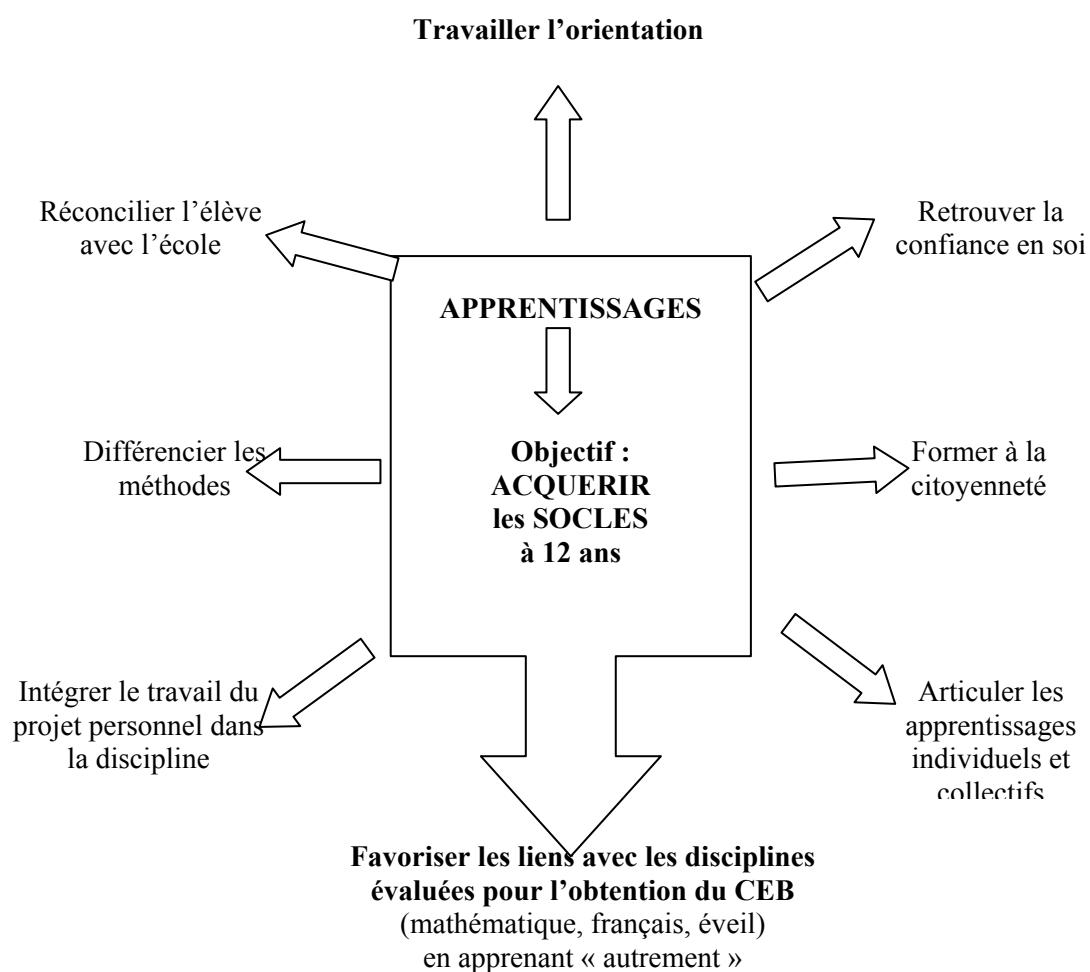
**Travailler l'orientation**

Réconcilier l'élève avec l'école

Retrouver la confiance en soi

**APPRENTISSAGES**

**Objectif : ACQUERIR les SOCLES à 12 ans**

Différencier les méthodes

Former à la citoyenneté

Intégrer le travail du projet personnel dans la discipline

Articuler les apprentissages individuels et collectifs

**Favoriser les liens avec les disciplines évaluées pour l'obtention du CEB**
(mathématique, français, éveil)
en apprenant « autrement »